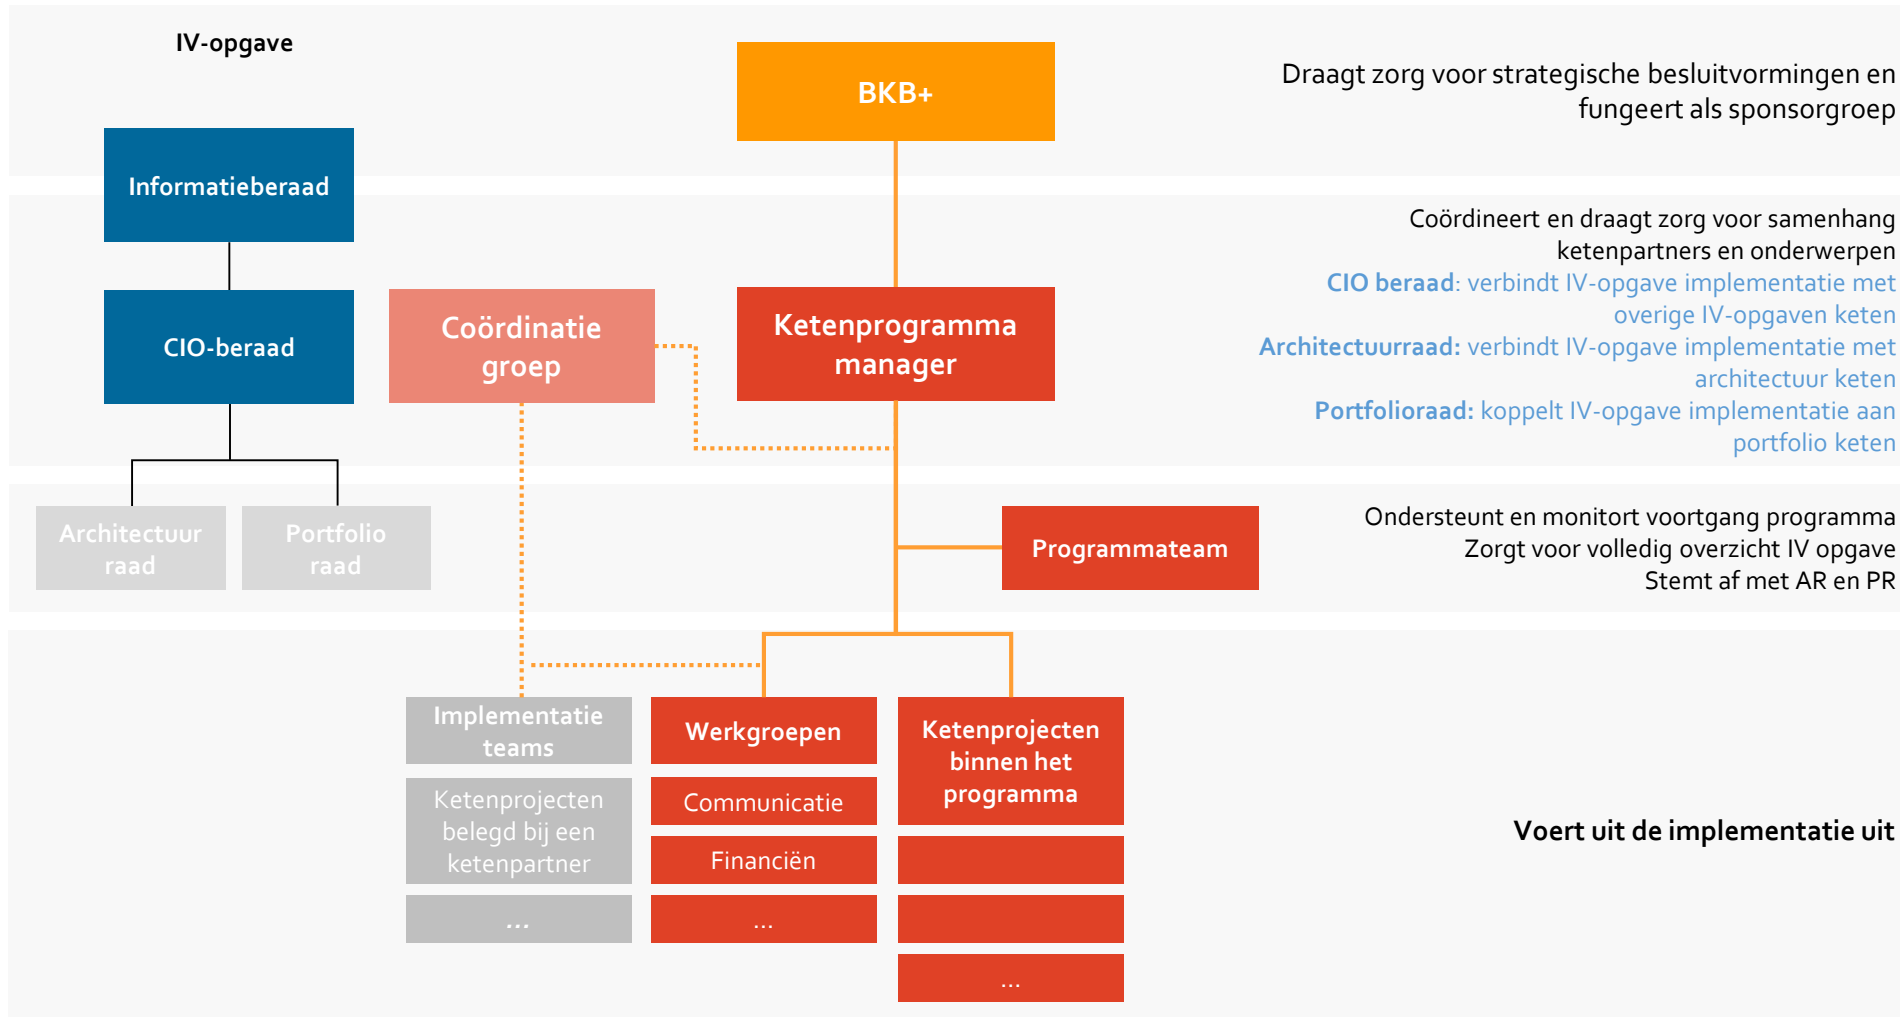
IV-opgave

BKB+

Draagt zorg voor strategische besluitvormingen en fungeert als sponsorgroep

Informatieberaad

CIO-beraad

Coördinatie groep

Ketenprogramma manager

Coördineert en draagt zorg voor samenhang ketenpartners en onderwerpen
CIO beraad: verbindt IV-opgave implementatie met overige IV-opgaven keten
Architectuurraad: verbindt IV-opgave implementatie met architectuur keten
Portfolioraad: koppelt IV-opgave implementatie aan portfolio keten

Architectuur raad

Portfolio raad

Programmateam

Ondersteunt en monitort voortgang programma
Zorgt voor volledig overzicht IV opgave
Stemt af met AR en PR

Implementatie teams

Ketenprojecten belegd bij een ketenpartner

...

Werkgroepen

Communicatie

Financiën

...

Ketenprojecten binnen het programma

...

Voert uit de implementatie uit